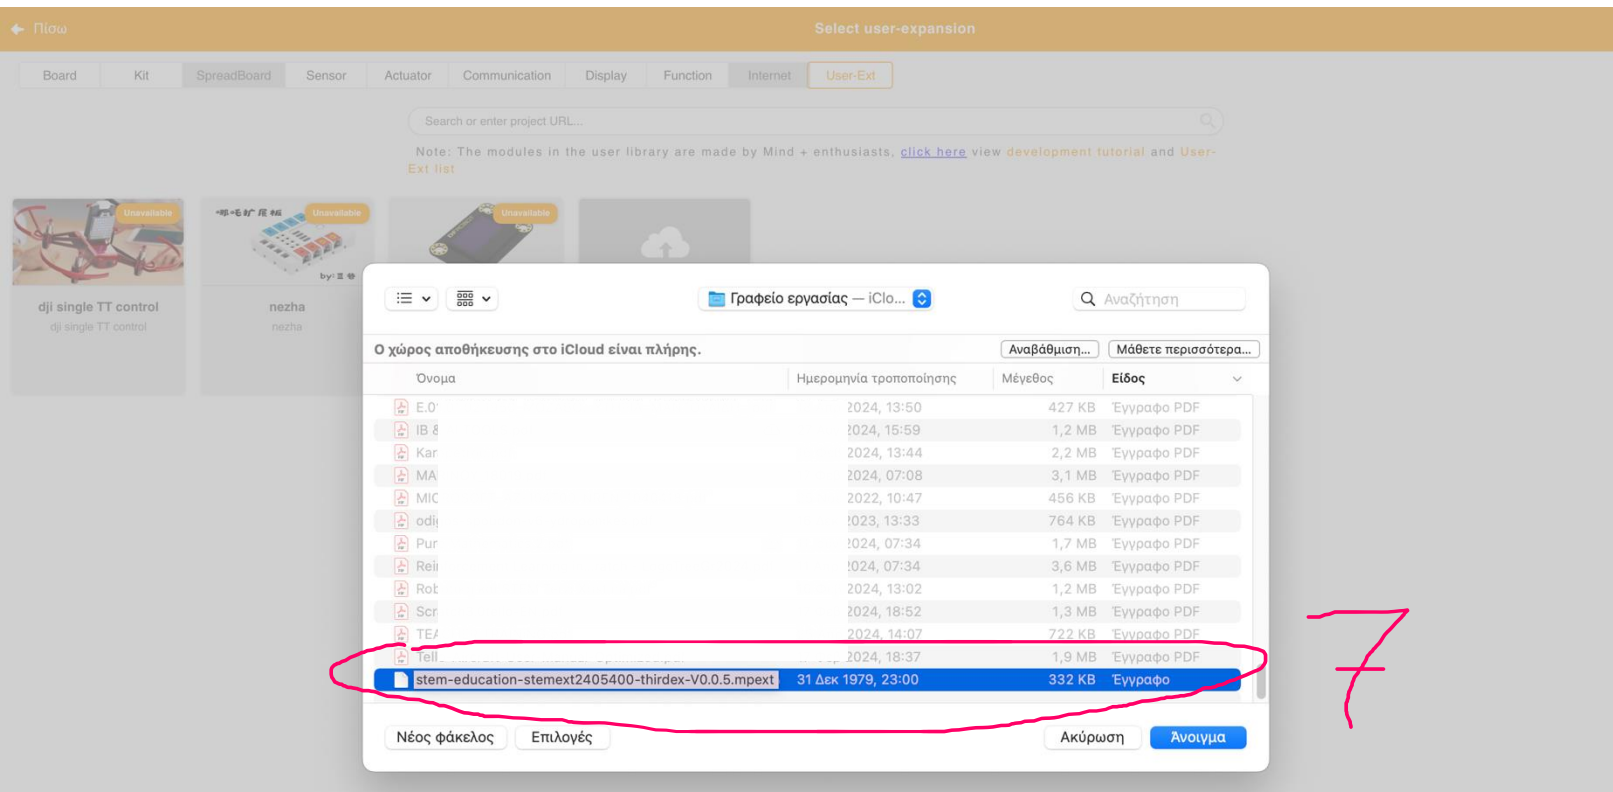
Πίσω

Select user-expansion

Board | Kit | SpreadBoard | Sensor | Actuator | Communication | Display | Function | Internet | User-Ext

Search or enter project URL...

Note: The modules in the user library are made by Mind + enthusiasts, click here view development tutorial and User-Ext list

Unavailable
dji single TT control
dji single TT control

Unavailable
nezha
nezha

Unavailable

Γραφείο εργασίας — iClo...

Αναζήτηση

Ο χώρος αποθήκευσης στο iCloud είναι πλήρης.

Αναβάθμιση...

Μάθετε περισσότερα...

| Όνομα | Ημερομηνία τροποποίησης | Μέγεθος | Είδος |
|---|---|---|---|
| E.0 | 2024, 13:50 | 427 KB | Έγγραφο PDF |
| IB & | 2024, 15:59 | 1,2 MB | Έγγραφο PDF |
| Kar | 2024, 13:44 | 2,2 MB | Έγγραφο PDF |
| MA | 2024, 07:08 | 3,1 MB | Έγγραφο PDF |
| MIC | 2022, 10:47 | 456 KB | Έγγραφο PDF |
| odi | 2023, 13:33 | 764 KB | Έγγραφο PDF |
| Pur | 2024, 07:34 | 1,7 MB | Έγγραφο PDF |
| Rei | 2024, 07:34 | 3,6 MB | Έγγραφο PDF |
| Rob | 2024, 13:02 | 1,2 MB | Έγγραφο PDF |
| Scr | 2024, 18:52 | 1,3 MB | Έγγραφο PDF |
| TEA | 2024, 14:07 | 722 KB | Έγγραφο PDF |
| Tell | 2024, 18:37 | 1,9 MB | Έγγραφο PDF |
| stem-education-stemext2405400-thirdex-V0.0.5.mpext | 31 Δεκ 1979, 23:00 | 332 KB | Έγγραφο |

Νέος φάκελος

Επιλογές

Ακύρωση

Άνοιγμα

7